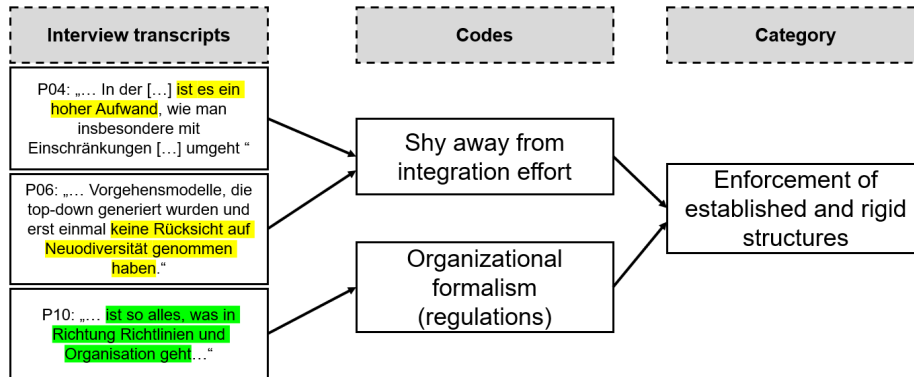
Interview transcripts

Codes

Category

P04: „… In der […] ist es ein hoher Aufwand, wie man insbesondere mit Einschränkungen […] umgeht “

P06: „… Vorgehensmodelle, die top-down generiert wurden und erst einmal keine Rücksicht auf Neuodiversität genommen haben.“

P10: „… ist so alles, was in Richtung Richtlinien und Organisation geht…“

Shy away from integration effort

Organizational formalism (regulations)

Enforcement of established and rigid structures